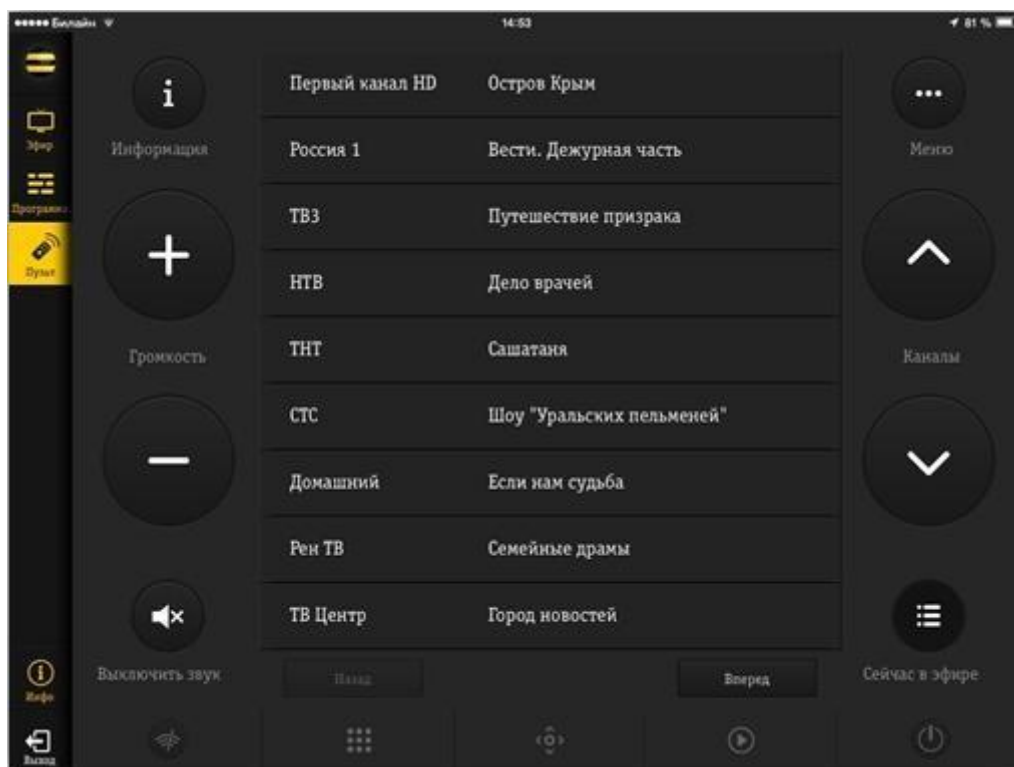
••••• Билайн

14:53

81 %

Эфир

Программа

Пульт

Инфо

Выход

i

Информация

+

Громкость

—

Выключить звук

| | |
|---|---|
| Первый канал HD | Остров Крым |
| Россия 1 | Вести. Дежурная часть |
| ТВ3 | Путешествие призрака |
| НТВ | Дело врачей |
| ТНТ | Сашатаня |
| СТС | Шоу "Уральских пельменей" |
| Домашний | Если нам судьба |
| Рен ТВ | Семейные драмы |
| ТВ Центр | Город новостей |

Назад

Вперед

•••

Меню

Каналы

Сейчас в эфире